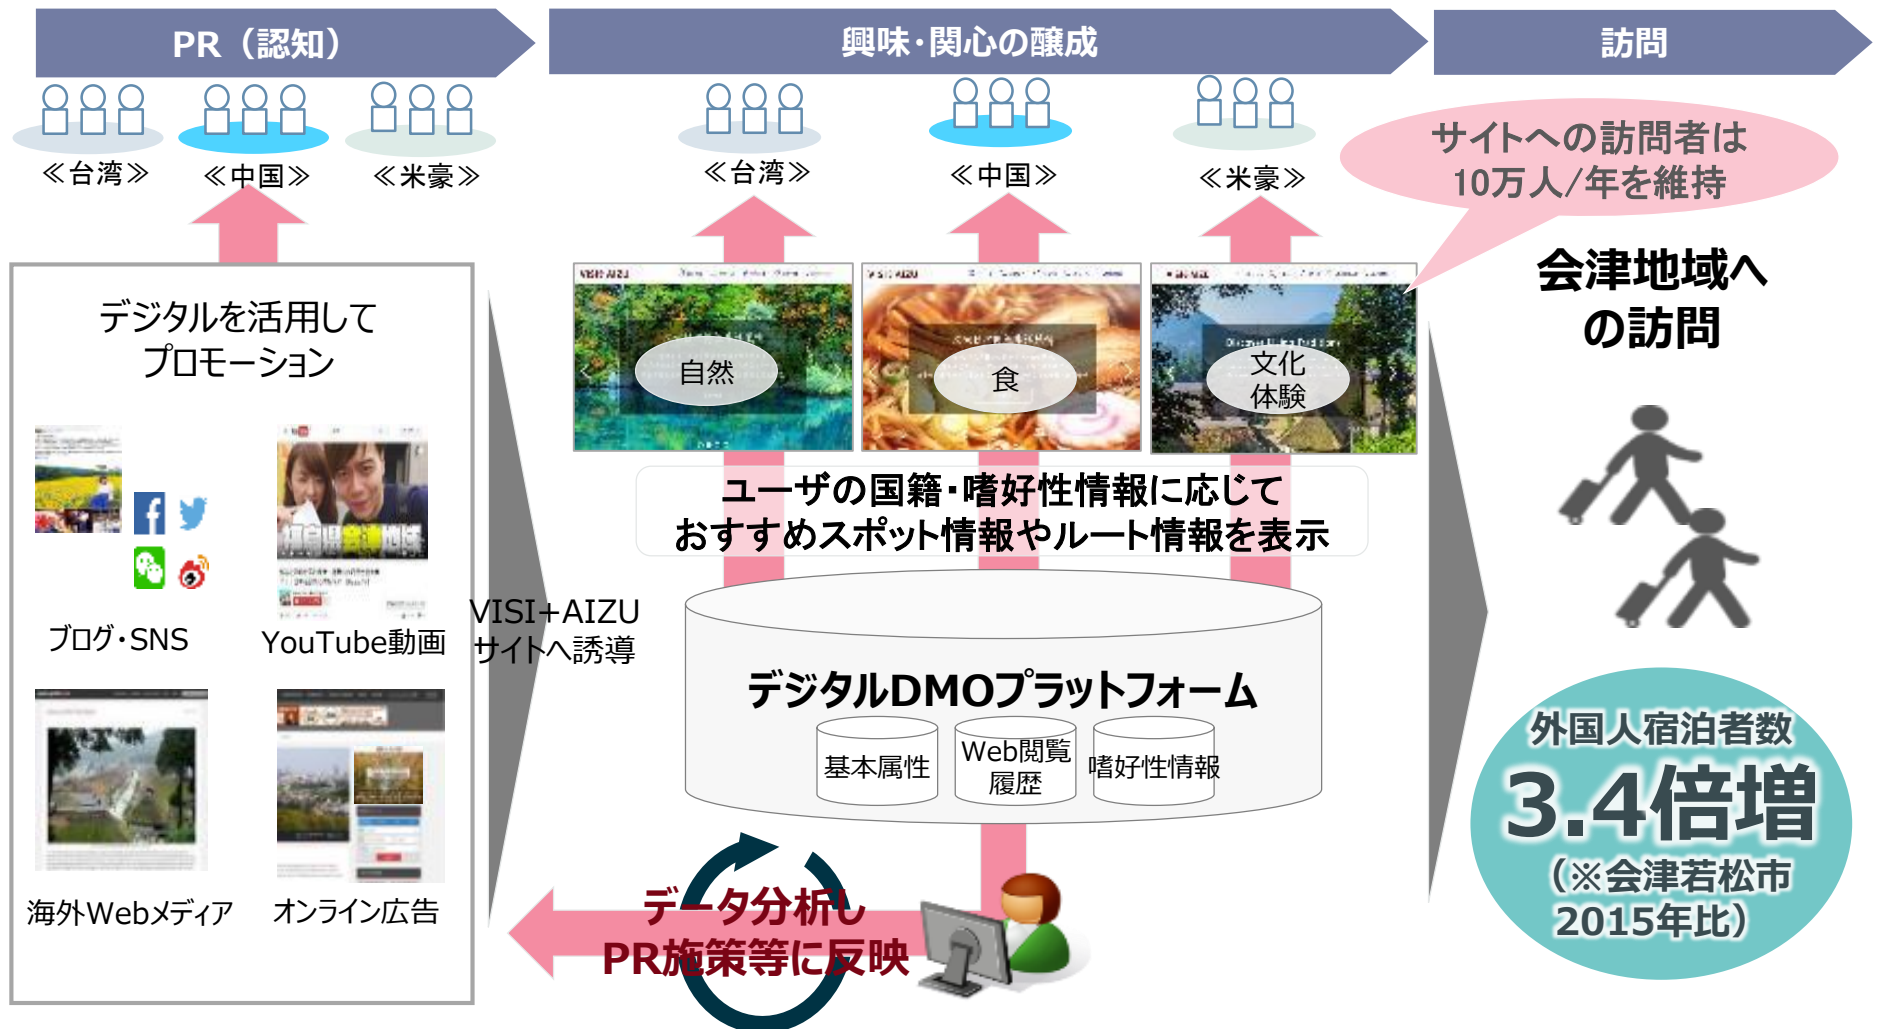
PR（認知）

興味・関心の醸成

訪問

≪台湾≫ ≪中国≫ ≪米豪≫

≪台湾≫ ≪中国≫ ≪米豪≫

サイトへの訪問者は10万人/年を維持

会津地域への訪問

デジタルを活用してプロモーション

ブログ・SNS

YouTube動画

海外Webメディア

オンライン広告

VISI+AIZU サイトへ誘導

自然

食

文化体験

ユーザの国籍・嗜好性情報に応じておすすめスポット情報やルート情報を表示

デジタルDMOプラットフォーム

基本属性

Web閲覧履歴

嗜好性情報

データ分析しPR施策等に反映

外国人宿泊者数 3.4倍増 （※会津若松市2015年比）